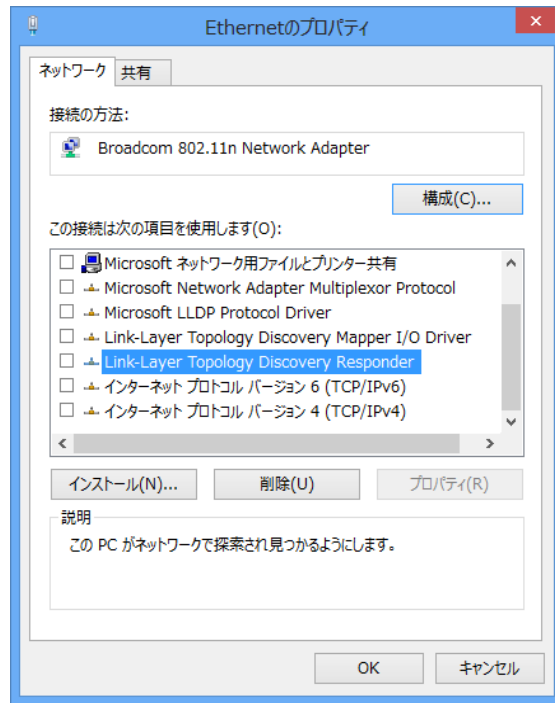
Ethernetのプロパティ

ネットワーク
共有

接続の方法:

Broadcom 802.11n Network Adapter

構成(C)...

この接続は次の項目を使用します(O):

Microsoft ネットワーク用ファイルとプリンター共有
Microsoft Network Adapter Multiplexor Protocol
Microsoft LLDP Protocol Driver
Link-Layer Topology Discovery Mapper I/O Driver
Link-Layer Topology Discovery Responder
インターネット プロトコル バージョン 6 (TCP/IPv6)
インターネット プロトコル バージョン 4 (TCP/IPv4)

インストール(N)...
削除(U)
プロパティ(R)

説明

この PC がネットワークで探索され見つかるようにします。

OK
キャンセル